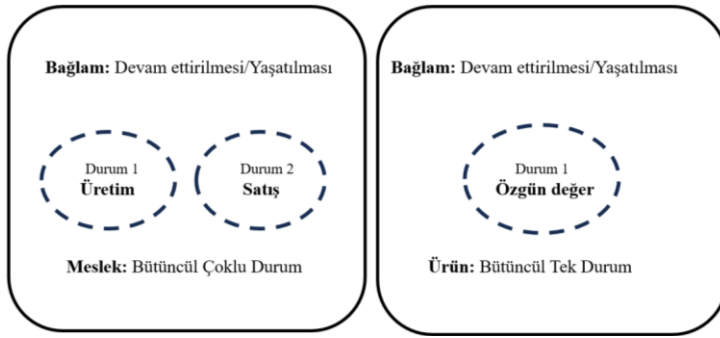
**Bağlam:** Devam ettirilmesi/Yaşatılması

Durum 1
**Üretim**

Durum 2
**Satış**

**Meslek:** Bütüncül Çoklu Durum

**Bağlam:** Devam ettirilmesi/Yaşatılması

Durum 1
**Özgün değer**

**Ürün:** Bütüncül Tek Durum